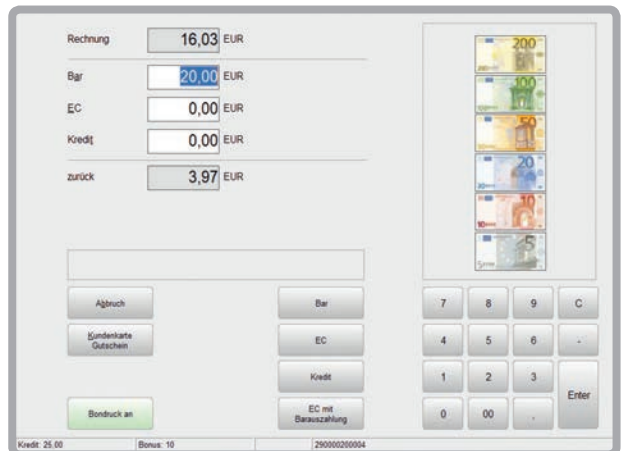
Rechnung 16,03 EUR

Bar 20,00 EUR

EC 0,00 EUR

Kredit 0,00 EUR

zurück 3,97 EUR

200
100
50
20
10
5

Abbruch

Kundenkarte Gutschein

Bondruck an

Bar

EC

Kredit

EC mit Barauszahlung

7 8 9 C
4 5 6 -
1 2 3 Enter
0 00 ,

Kredit: 25,00 | Bonus: 10 | 290000200004